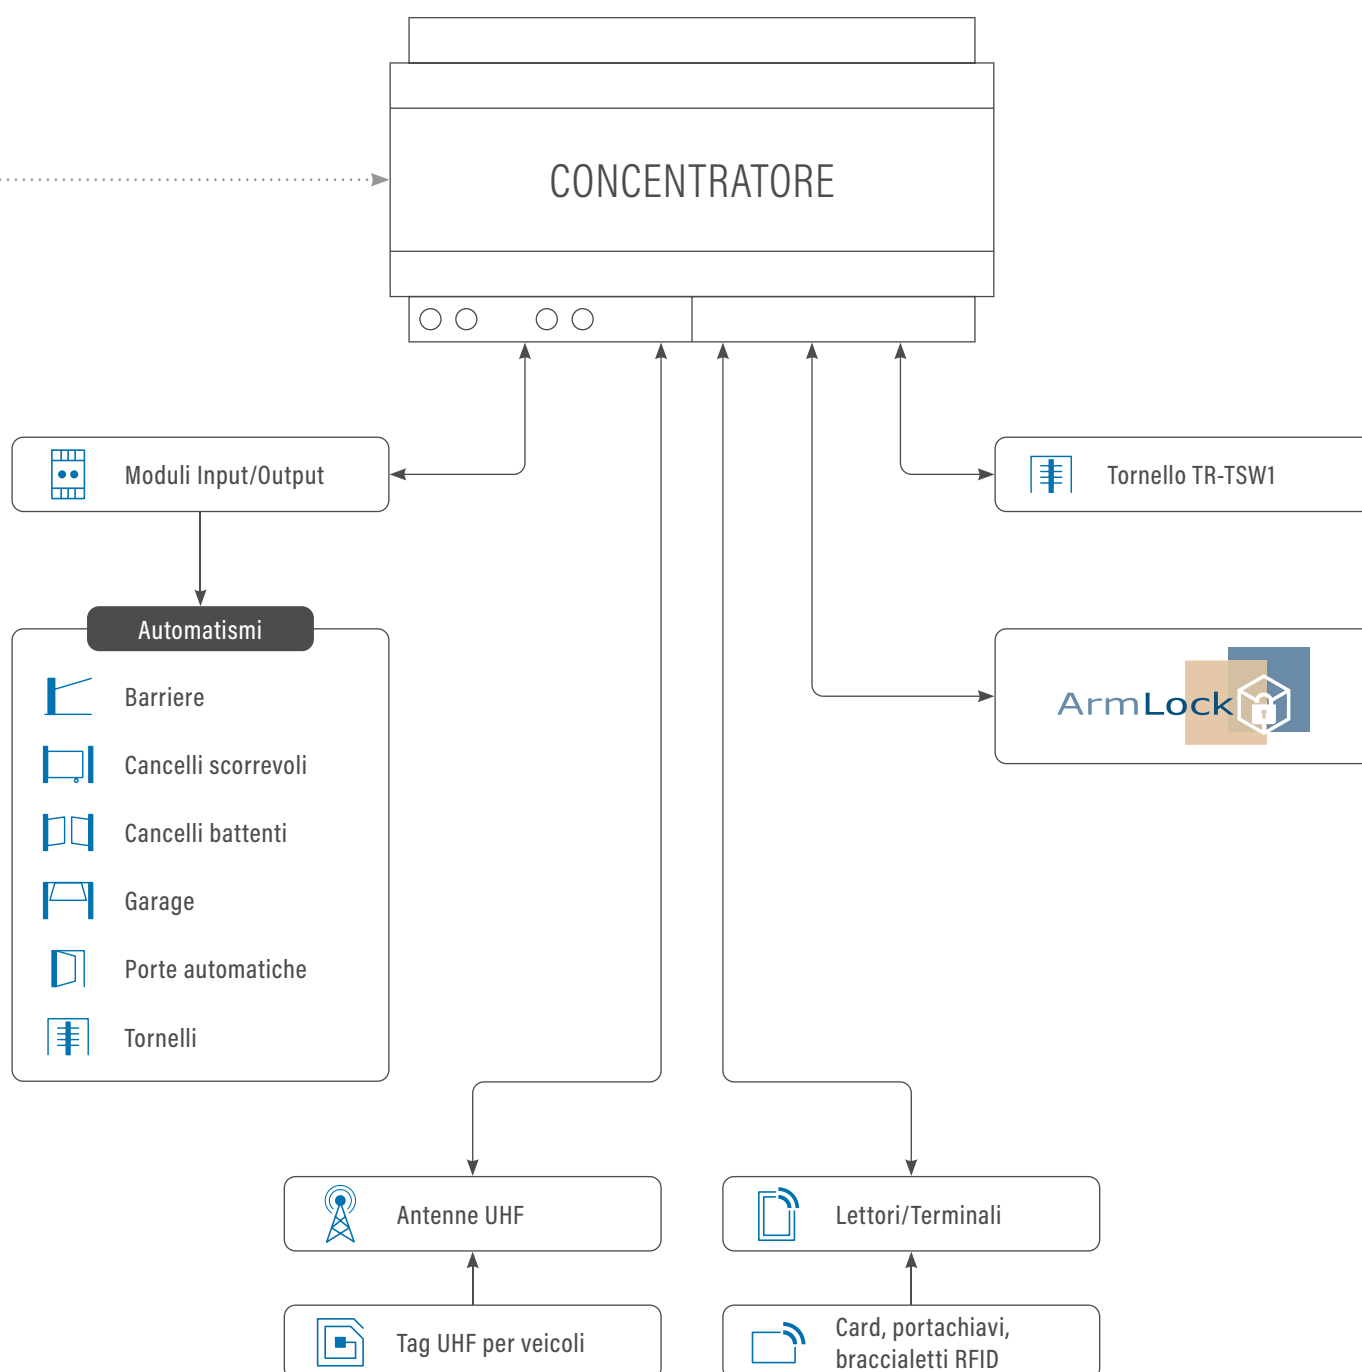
CONCENTRATORE

Moduli Input/Output

Tornello TR-TSW1

Automatismi

Barriere

Cancelli scorrevoli

Cancelli battenti

Garage

Porte automatiche

Tornelli

ArmLock

Antenne UHF

Lettori/Terminali

Tag UHF per veicoli

Card, portachiavi, braccialetti RFID